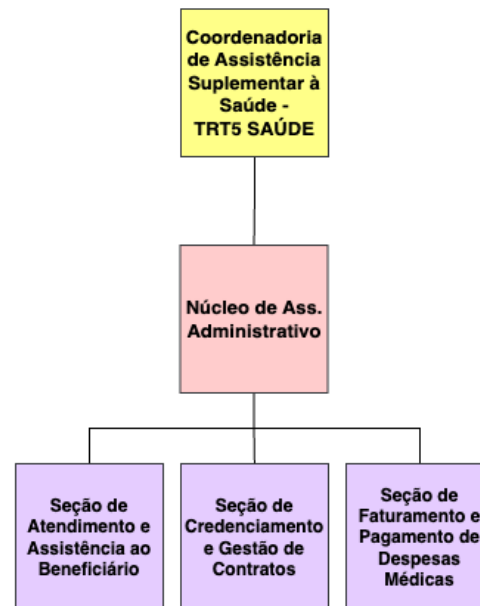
Coordenadoria de Assistência Suplementar à Saúde - TRT5 SAÚDE

Núcleo de Ass. Administrativo

Seção de Atendimento e Assistência ao Beneficiário

Seção de Credenciamento e Gestão de Contratos

Seção de Faturamento e Pagamento de Despesas Médicas